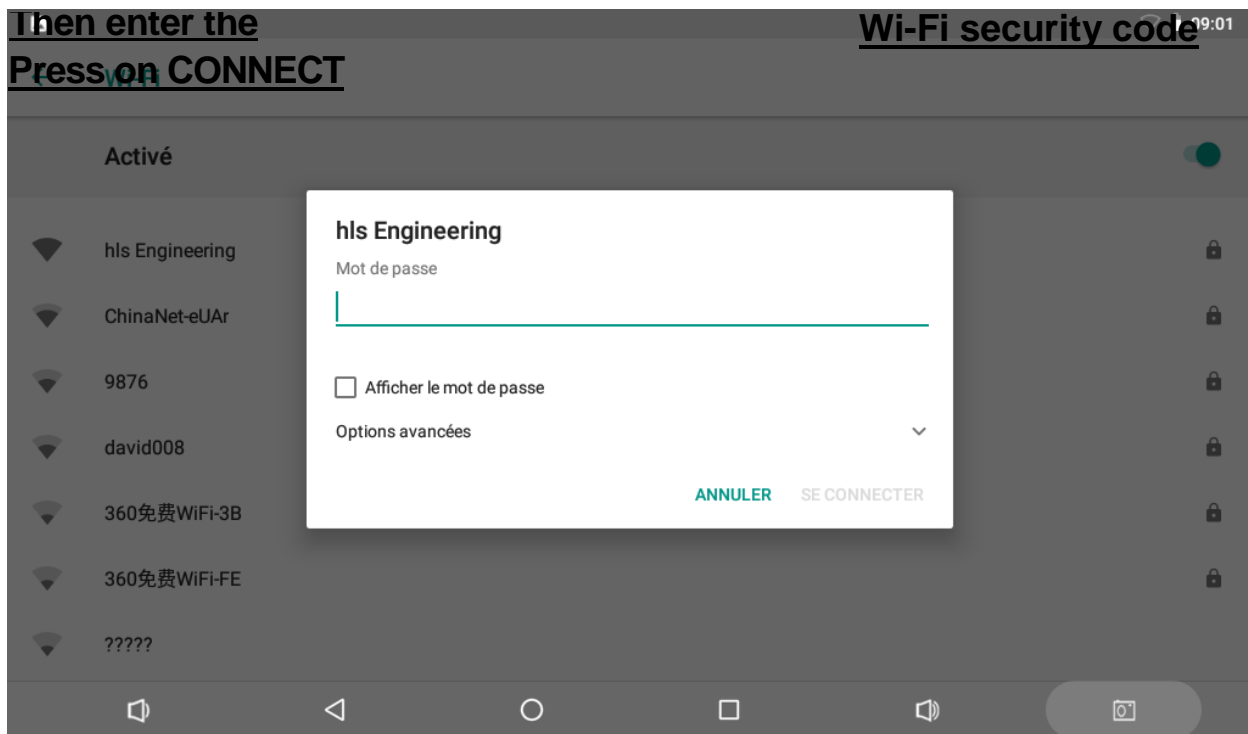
Then enter the

Wi-Fi security code

09:01

Press on CONNECT

Wi-Fi

Activé

hls Engineering

ChinaNet-eUAr

9876

david008

360免费WiFi-3B

360免费WiFi-FE

?????

hls Engineering

Mot de passe

Afficher le mot de passe

Options avancées

ANNULER

SE CONNECTER